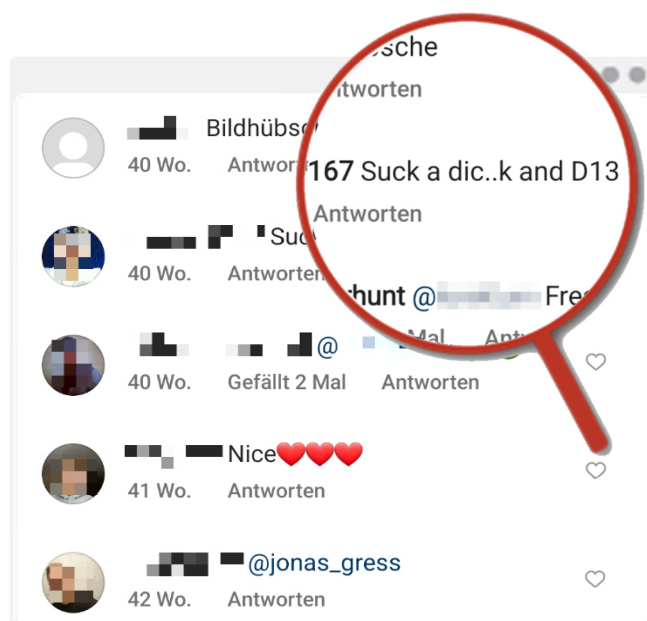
Bildhübs
40 Wo. Antwor

Suc
40 Wo. Antwor

@
40 Wo. Gefällt 2 Mal Antworten

Nice❤️❤️❤️
41 Wo. Antworten

@jonas_gress
42 Wo. Antworten

sche
Antworten
167 Suck a dic..k and D13
Antworten
hunt @ Fre
Mal Antw